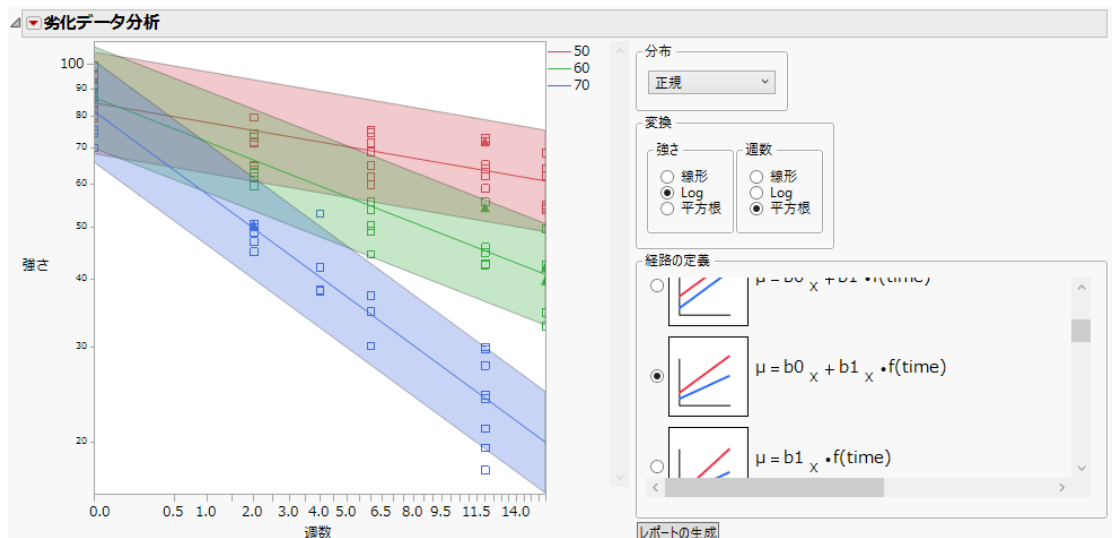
劣化データ分析

100
90
80
70
60
50
40
30
20

強さ

0.0 0.5 1.0 2.0 3.0 4.0 5.0 6.5 8.0 9.5 11.5 14.0

週数

50
60
70

分布
正規

変換
強さ
線形
Log
平方根
週数
線形
Log
平方根

経路の定義
μ = b0 $_X$ + b1 $\cdot$f(time)
μ = b0 $_X$ + b1 $_X$ $\cdot$f(time)
μ = b1 $_X$ $\cdot$f(time)

レポートの生成